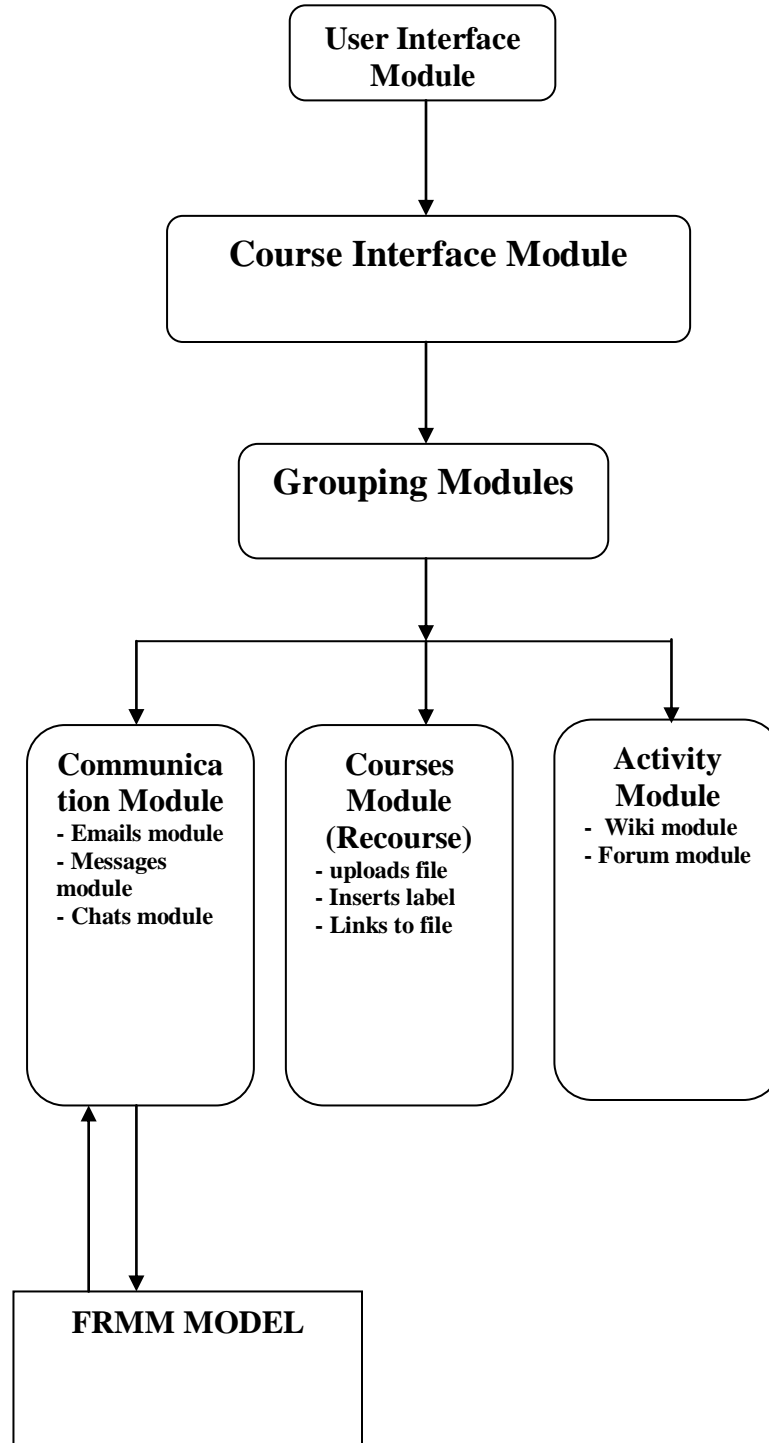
User Interface Module

Course Interface Module

Grouping Modules

Communica tion Module
- Emails module
- Messages module
- Chats module

Courses Module (Recourse)
- uploads file
- Inserts label
- Links to file

Activity Module
- Wiki module
- Forum module

FRMM MODEL